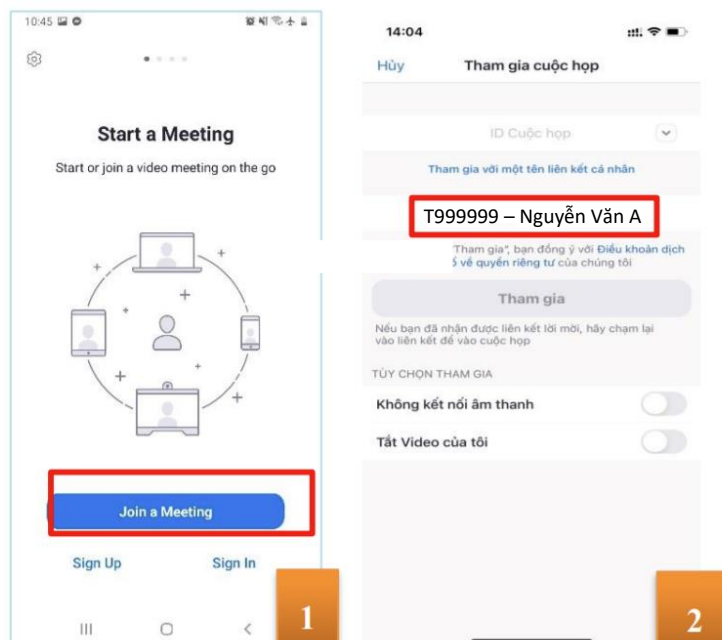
10:45

Start a Meeting

Start or join a video meeting on the go

Join a Meeting

Sign Up

Sign In

1

14:04

Hủy

Tham gia cuộc họp

ID Cuộc họp

Tham gia với một tên liên kết cá nhân

T999999 – Nguyễn Văn A

Tham gia", bạn đồng ý với Điều khoản dịch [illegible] về quyền riêng tư của chúng tôi

Tham gia

Nếu bạn đã nhận được liên kết lời mời, hãy chạm lại vào liên kết để vào cuộc họp

TÙY CHỌN THAM GIA

Không kết nối âm thanh

Tắt Video của tôi

2